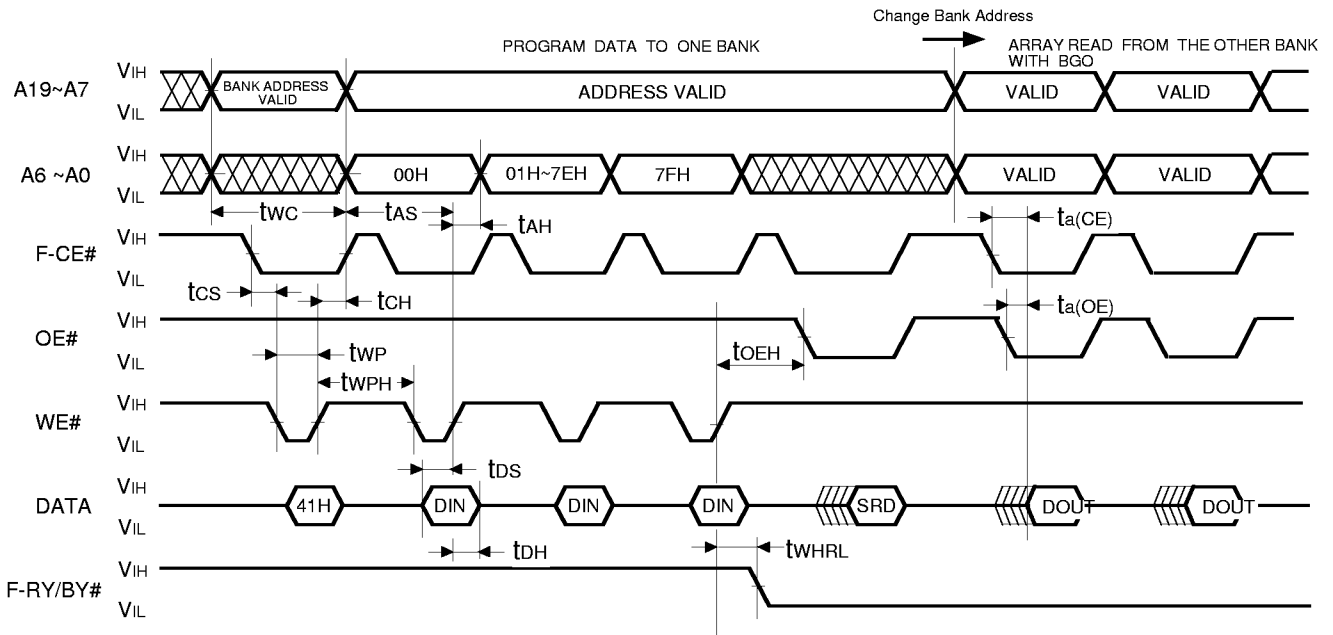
Change Bank Address

PROGRAM DATA TO ONE BANK

ARRAY READ FROM THE OTHER BANK WITH BGO

A19~A7
VIH
VIL
BANK ADDRESS VALID
ADDRESS VALID
VALID
VALID

A6 ~A0
VIH
VIL
00H
01H~7EH
7FH
VALID
VALID

tWC
tAS
tAH
ta(CE)

F-CE#
VIH
VIL

tCS
tCH
ta(OE)

OE#
VIH
VIL

tWP
tOEH
tWPH

WE#
VIH
VIL

tDS

DATA
VIH
VIL
41H
DIN
DIN
DIN
SRD
DOUT
DOUT

tDH
tWHRL

F-RY/BY#
VIH
VIL